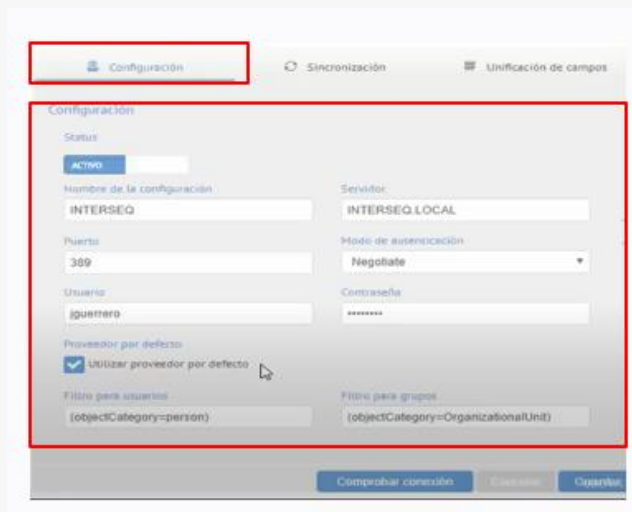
Configuración

Sincronización

Unificación de campos

Configuración

Status

ACTIVO

Nombre de la configuración

INTERSEQ

Servidor

INTERSEQ.LOCAL

Puerto

389

Modo de autenticación

Negotiate

Usuario

jguerrero

Contraseña

••••••••

Proveedor por defecto

Utilizar proveedor por defecto

Filtro para usuarios

(objectCategory=person)

Filtro para grupos

(objectCategory=OrganizationalUnit)

Comprobar conexión

Cancelar

Guardar